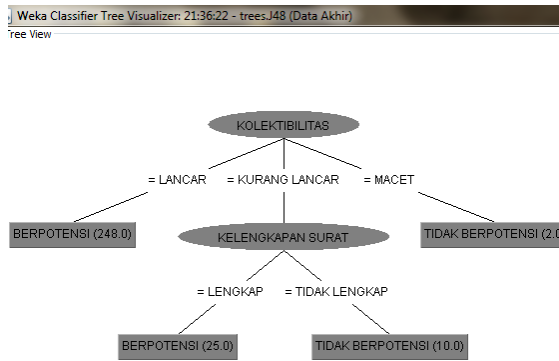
Weka Classifier Tree Visualizer: 21:36:22 - trees.J48 (Data Akhir)
Tree View

KOLEKTIBILITAS

= LANCAR
= KURANG LANCAR
= MACET

BERPOTENSI (248.0)

KELENGKAPAN SURAT

TIDAK BERPOTENSI (2.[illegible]

= LENGKAP
= TIDAK LENGKAP

BERPOTENSI (25.0)

TIDAK BERPOTENSI (10.0)